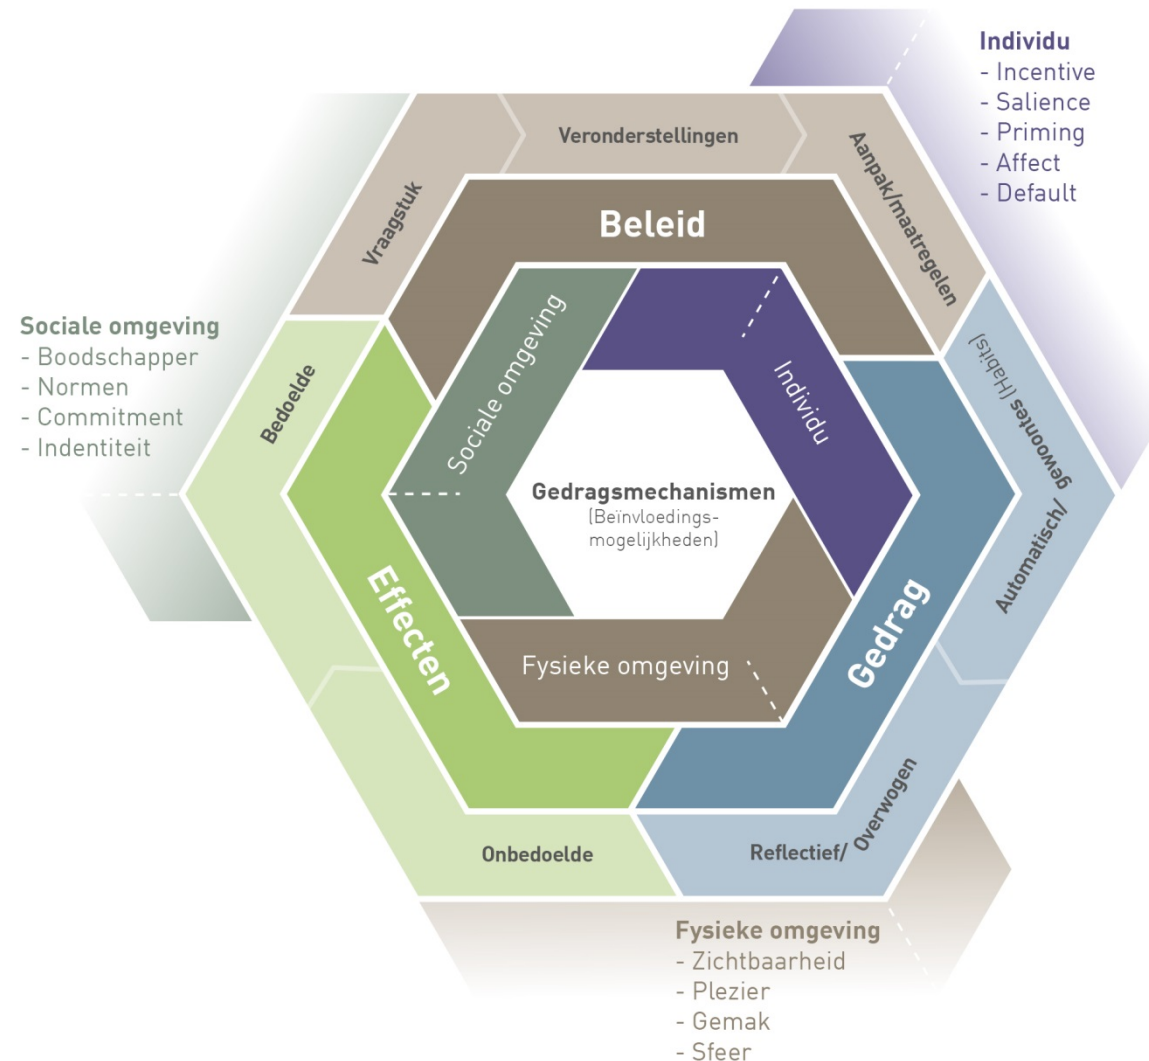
Individu
- Incentive
- Salience
- Priming
- Affect
- Default

Vraagstuk

Veronderstellingen

Aanpak/maatregelen

Beleid

Sociale omgeving
- Boodschapper
- Normen
- Commitment
- Indentiteit

Bedoelde

Sociale omgeving

Individu

Automatisch/ gewoontes (Habits)

Gedragsmechanismen
(Beïnvloedings-mogelijkheden)

Effecten

Gedrag

Fysieke omgeving

Onbedoelde

Reflectief/ Overwogen

Fysieke omgeving
- Zichtbaarheid
- Plezier
- Gemak
- Sfeer